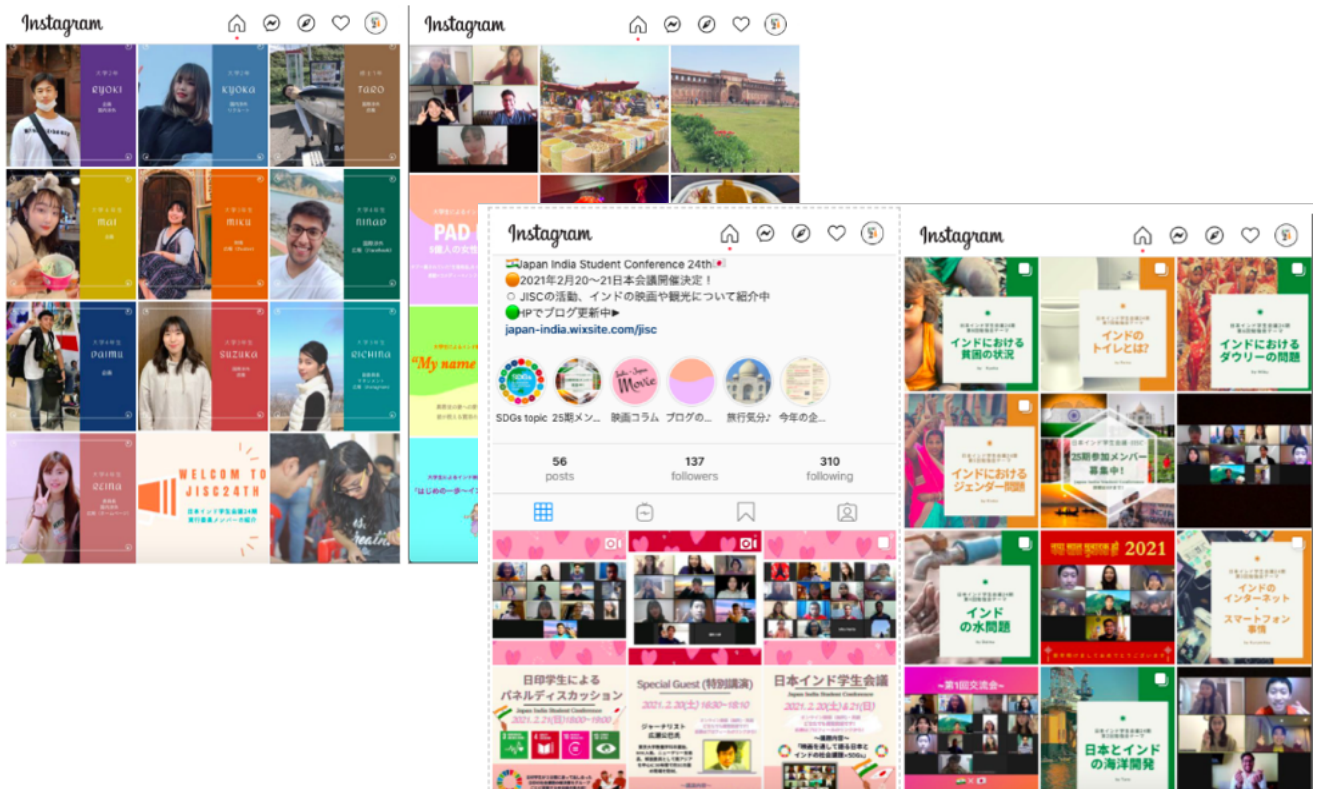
Instagram

RYOKI

KYOKA

TARO

MAI

MIKU

NINAD

DAIMU

SUZUKA

RICHINA

ERINA

WELCOM TO JISC24TH

日本インド学生会議24期 実行委員メンバーの紹介

Instagram

PAD

"My name

「はじめの一歩ーイ

Instagram

Japan India Student Conference 24th
2021年2月20～21日本会議開催決定！
JISCの活動、インドの映画や観光について紹介中
HPでブログ更新中▶
japan-india.wixsite.com/jisc

SDGs topic | 25期メン... | 映画コラム | ブログの... | 旅行気分♪ | 今年の企...

56 posts | 137 followers | 310 following

日印学生による パネルディスカッション

2021.2.21(日)18:00~19:00

Special Guest (特別講演)

2021.2.20(土) 18:30~18:10

ジャーナリスト 広瀬公巳氏

日本インド学生会議

Japan India Student Conference

2021.2.20(土)&21(日)

Instagram

インドにおける 貧困の状況

インドの トイレとは?

インドにおける ダウリーの問題

インドにおける ジェンダー問題

日本インド学生会議 25期参加メンバー 募集中!

インド の水問題

2021

インドの インターネット・ スマートフォン 事情

~第1回交流会~

日本とインド の海洋開発